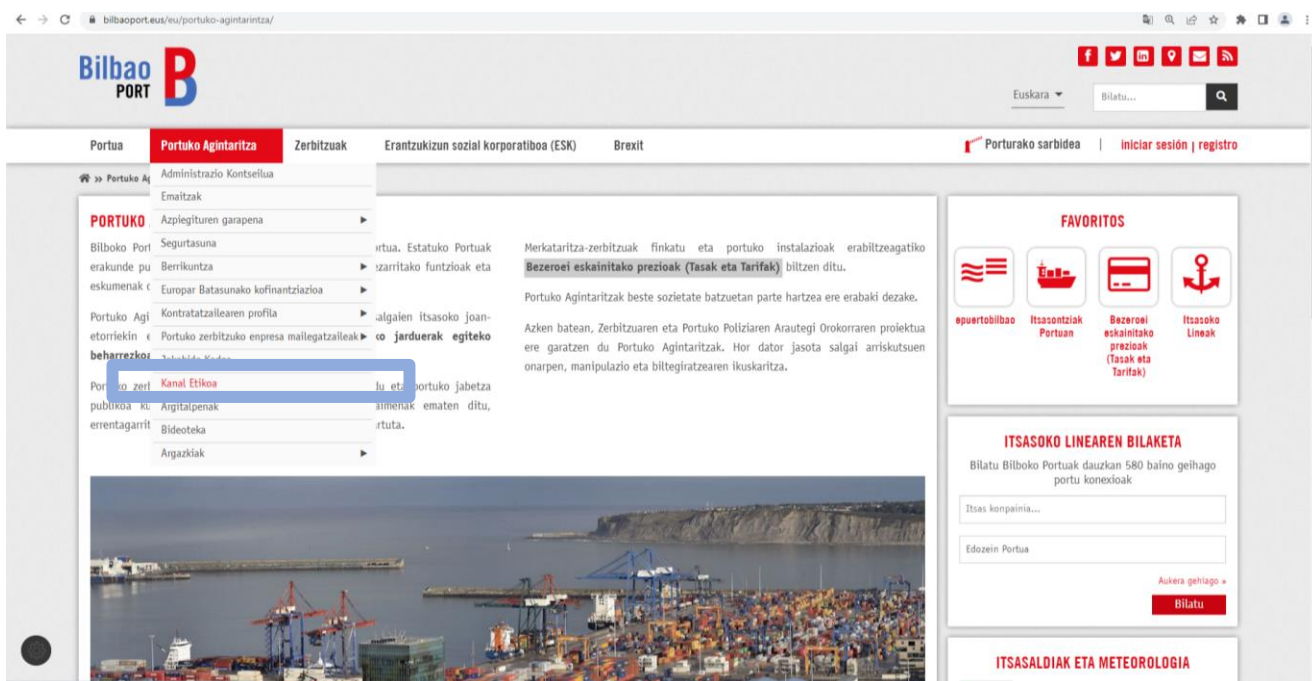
bilbaoport.eus/eu/portuko-agintaritza/

Bilbao PORT B

Euskara ▾ Bilatu...

Portua | Portuko Agintaritza | Zerbitzuak | Erantzukizun sozial korporatiboa (ESK) | Brexit

Porturako sarbidea | iniciar sesión | registro

» Portuko Ag

Administrazio Kontseilua
Emaitzak
Azpiegituren garapena ►
Segurtasuna
Berrikuntza ►
Europar Batasunako kofinantziazioa ►
Kontratatzailearen profila ►
Portuko zerbitzuko enpresa mailegatzaileak ►
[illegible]
Kanal Etikoa
Argitalpenak
Bideoteka
Argazkiak ►

PORTUKO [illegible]

Bilboko Port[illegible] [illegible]rtua. Estatuko Portuak erakunde pu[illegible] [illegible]zarritako funtzioak eta eskumenak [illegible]

Portuko Agi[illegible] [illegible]algaien itsasoko joan-etorriekin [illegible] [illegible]ko jarduerak egiteko beharrezko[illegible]

Por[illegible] zer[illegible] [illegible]du eta portuko jabetza publikoa ku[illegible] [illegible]imenak ematen ditu, errentagarrit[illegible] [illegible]rtuta.

Merkataritza-zerbitzuak finkatu eta portuko instalazioak erabiltzeagatiko Bezeroei eskainitako prezioak (Tasak eta Tarifak) biltzen ditu.

Portuko Agintaritzak beste sozietate batzuetan parte hartzea ere erabaki dezake.

Azken batean, Zerbitzuaren eta Portuko Poliziaren Arautegi Orokorraren proiektua ere garatzen du Portuko Agintaritzak. Hor dator jasota salgai arriskutsuen onarpen, manipulazio eta biltegiratzearen ikuskaritza.

FAVORITOS

epuertobilbao | Itsasontziak Portuan | Bezeroei eskainitako prezioak (Tasak eta Tarifak) | Itsasoko Lineak

ITSASOKO LINEAREN BILAKETA

Bilatu Bilboko Portuak dauzkan 580 baino geihago portu konexioak

Itsas konpainia...

Edozein Portua

Aukera gehiago »

Bilatu

ITSASALDIAK ETA METEOROLOGIA